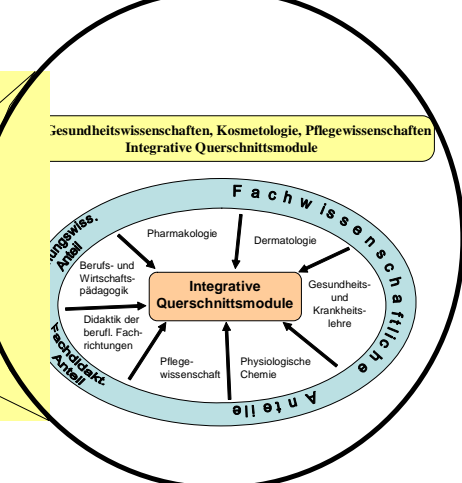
Gesundheitswissenschaften, Kosmetologie, Pflegewissenschaften
Integrative Querschnittsmodule

Fachwissenschaftliche Anteile

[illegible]ungswiss. Anteil

Fachdidakt. Anteil

Pharmakologie

Dermatologie

Berufs- und Wirtschaftspädagogik

Integrative Querschnittsmodule

Gesundheits- und Krankheitslehre

Didaktik der berufl. Fachrichtungen

Pflegewissenschaft

Physiologische Chemie